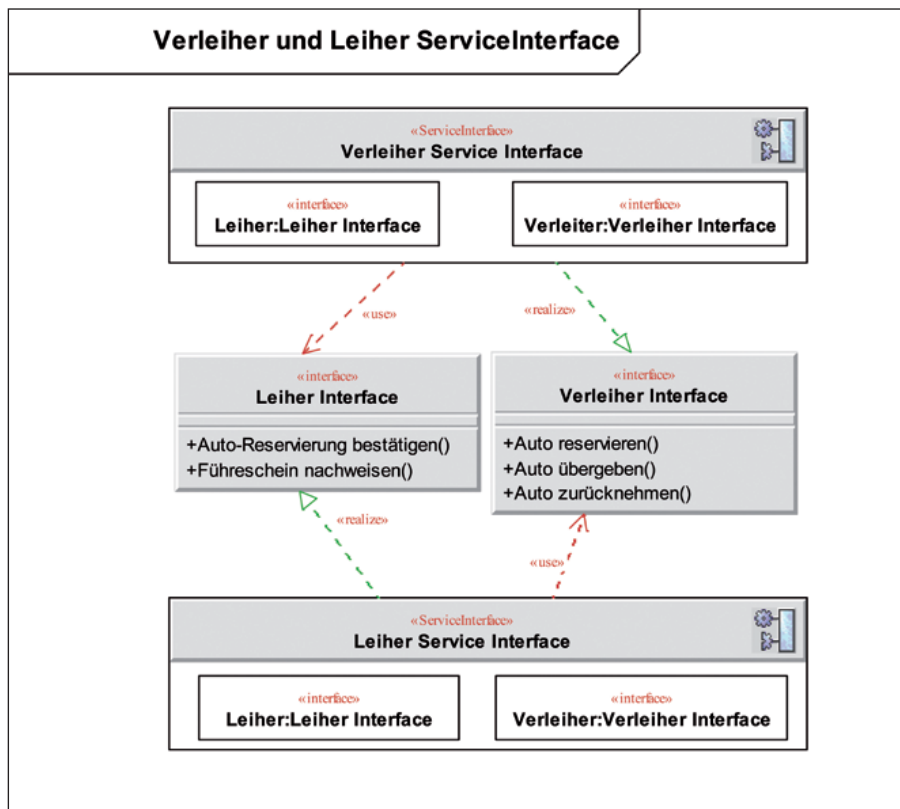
Verleiher und Leiher ServiceInterface

«ServiceInterface»
Verleiher Service Interface

«interface»
Leiher:Leiher Interface

«interface»
Verleiter:Verleiher Interface

«use»

«realize»

«interface»
Leiher Interface

+Auto-Reservierung bestätigen()
+Führeschein nachweisen()

«interface»
Verleiher Interface

+Auto reservieren()
+Auto übergeben()
+Auto zurücknehmen()

«realize»

«use»

«ServiceInterface»
Leiher Service Interface

«interface»
Leiher:Leiher Interface

«interface»
Verleiher:Verleiher Interface